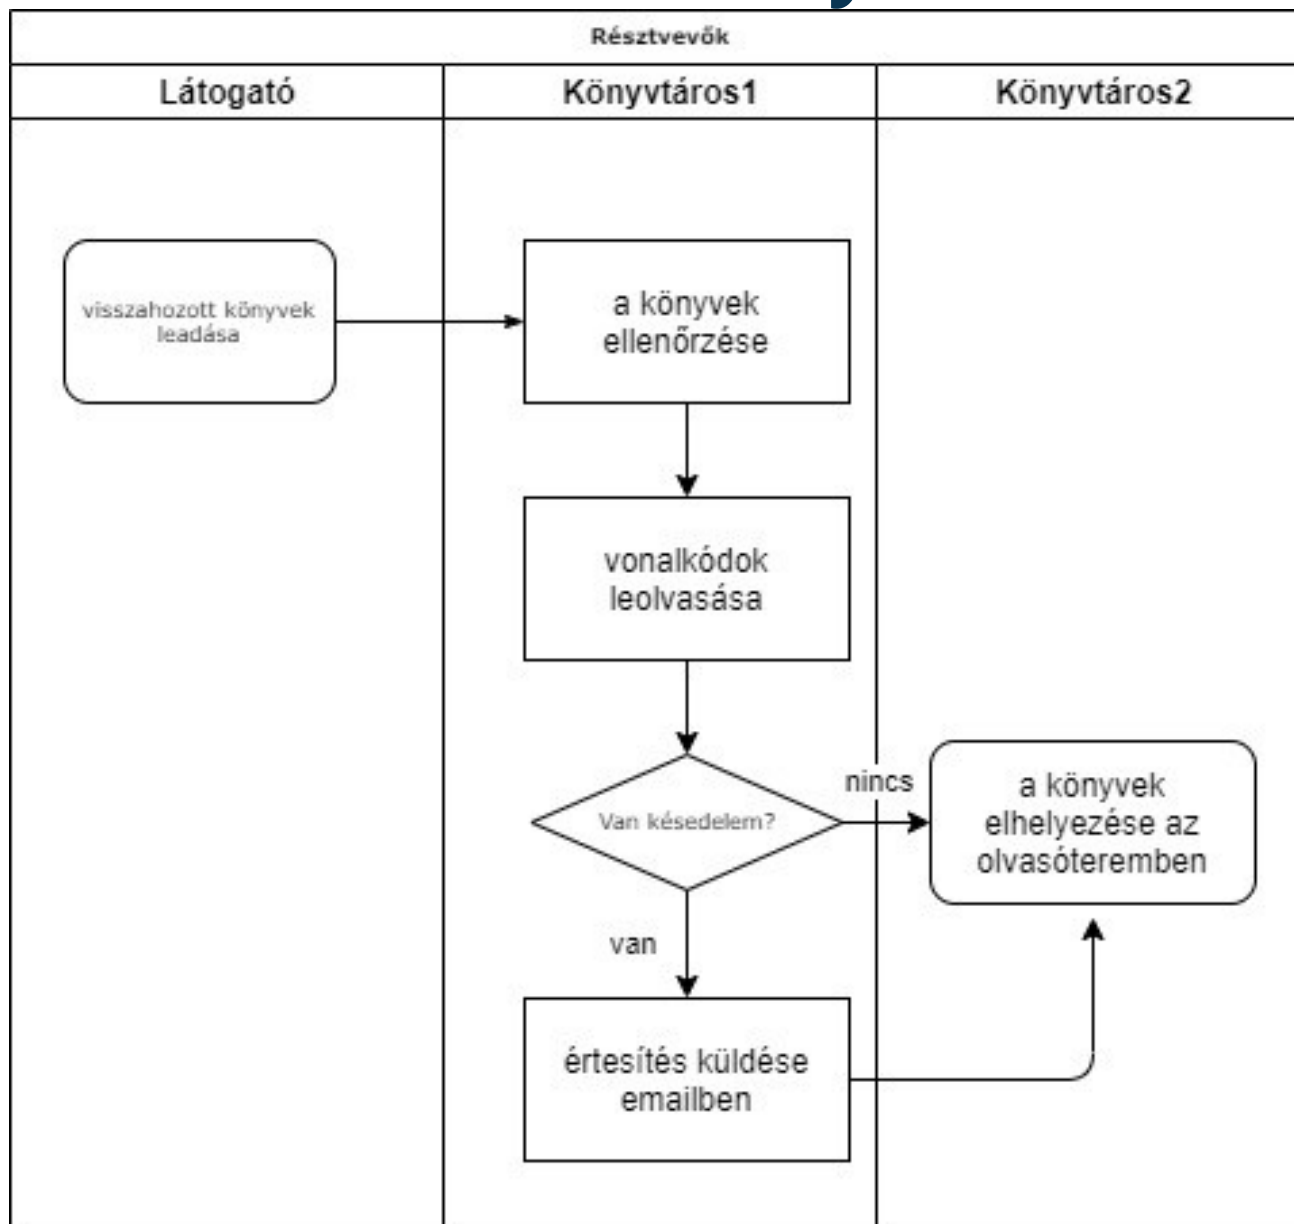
Résztvevők

Látogató

Könyvtáros1

Könyvtáros2

visszahozott könyvek leadása

a könyvek ellenőrzése

vonalkódok leolvasása

Van késedelem?

nincs

a könyvek elhelyezése az olvasóteremben

van

értesítés küldése emailben